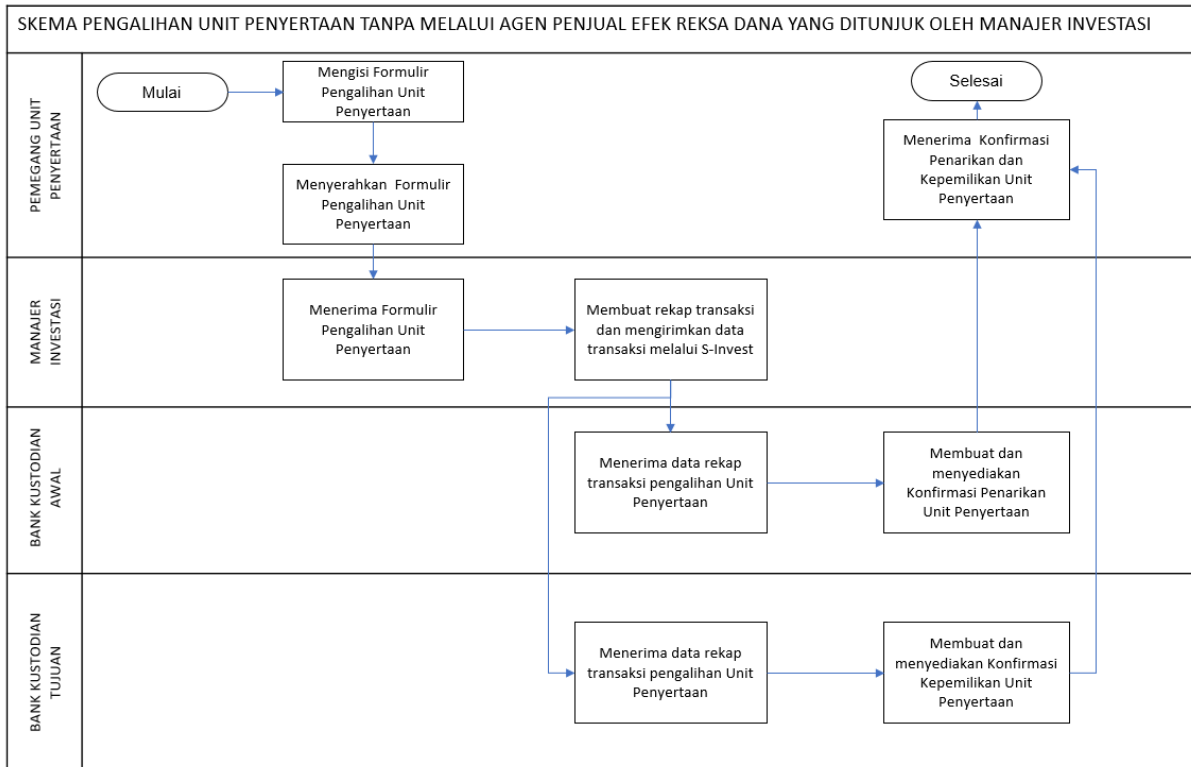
SKEMA PENGALIHAN UNIT PENYERTAAN TANPA MELALUI AGEN PENJUAL EFEK REKSA DANA YANG DITUNJUK OLEH MANAJER INVESTASI

PEMEGANG UNIT PENYERTAAN

Mulai

Mengisi Formulir Pengalihan Unit Penyertaan

Menyerahkan Formulir Pengalihan Unit Penyertaan

Selesai

Menerima Konfirmasi Penarikan dan Kepemilikan Unit Penyertaan

MANAJER INVESTASI

Menerima Formulir Pengalihan Unit Penyertaan

Membuat rekap transaksi dan mengirimkan data transaksi melalui S-Invest

BANK KUSTODIAN AWAL

Menerima data rekap transaksi pengalihan Unit Penyertaan

Membuat dan menyediakan Konfirmasi Penarikan Unit Penyertaan

BANK KUSTODIAN TUJUAN

Menerima data rekap transaksi pengalihan Unit Penyertaan

Membuat dan menyediakan Konfirmasi Kepemilikan Unit Penyertaan